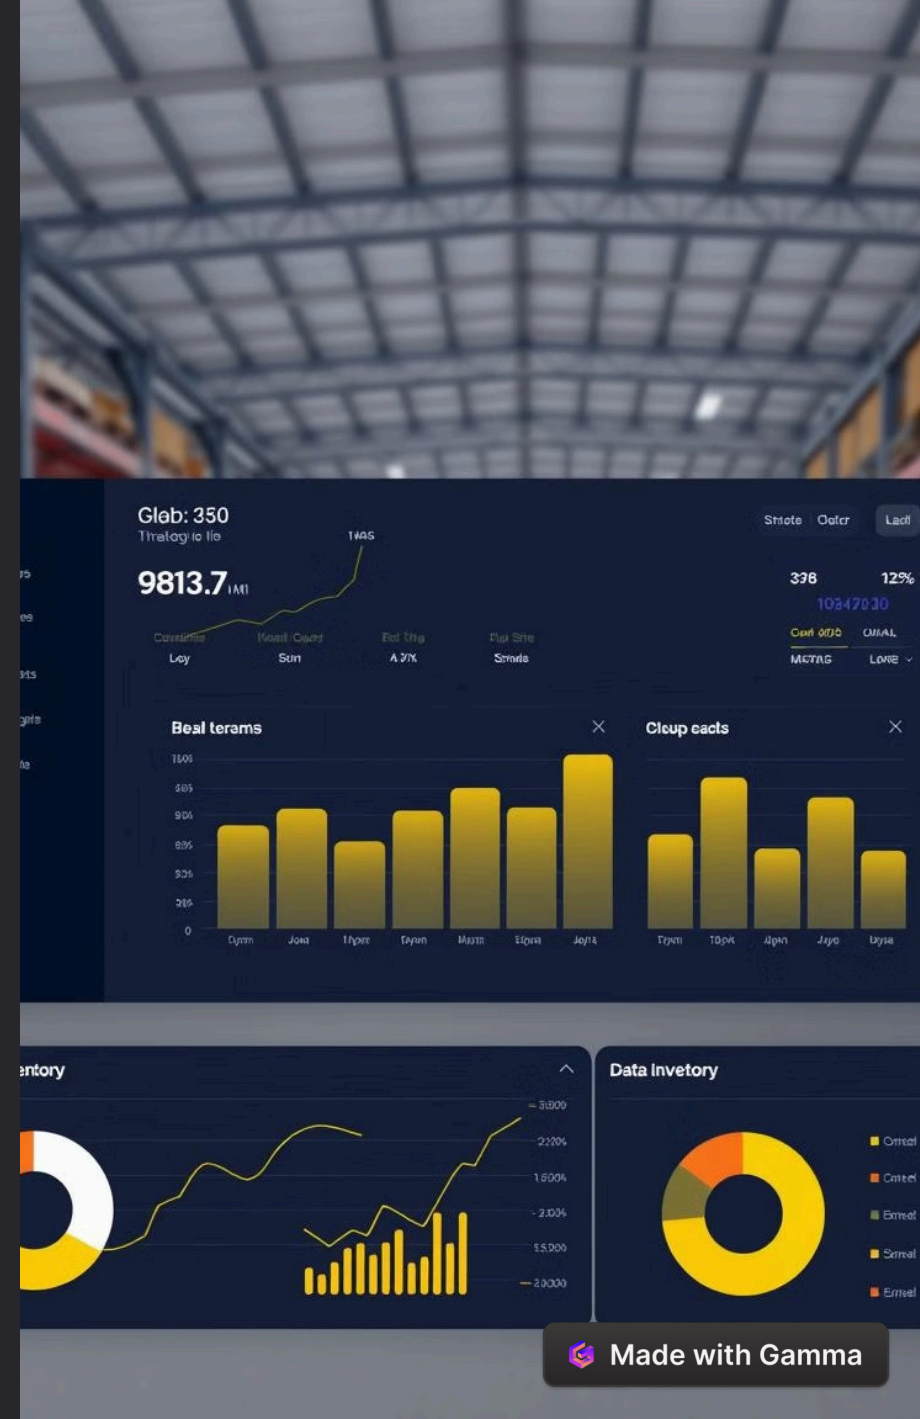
Gleb: 350
Tlratog io lle
TMAS
9813.7 IMI
Cowsittie Loy
Heasl Oues Sun
Bot Ting A J/X
Thai Stie Smde

Stiote Ootcr
Lacl
338
12%
10347030
Oon 0030
OMAL
MSTAS
LOAE

Beal terams
1:50%
50%
90%
65%
30%
20%
0
Cymm Joea Lhpre Eayun Muuts Eora Jeyra

Cleup eacts
Trym Tlopk Apn Jaya Dyse

entory
3,000
2220%
1,600%
2,00%
55,200
2,0000

Data Invetory
Orreel
Orreel
Exrrel
Smrel
Emrel

Made with Gamma